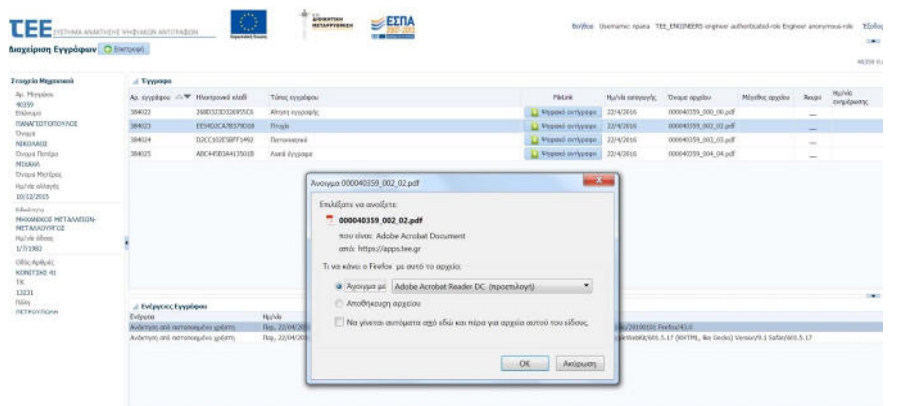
TEE ΣΥΣΤΗΜΑ ΑΝΑΚΤΗΣΗΣ ΨΗΦΙΑΚΩΝ ΑΝΤΙΓΡΑΦΩΝ

ΕΣΠΑ

Βοήθεια Username: npana TEE_ENGINEERS-engineer authenticated-role Engineer anonymous-role Έξοδος

Διαχείριση Εγγράφων Επιστροφή

Στοιχεία Μηχανικού
Αρ. Μητρώου
40359
Επώνυμο
ΠΑΝΑΓΙΩΤΟΠΟΥΛΟΣ
Όνομα
ΝΙΚΟΛΑΟΣ
Όνομα Πατέρα
ΜΙΧΑΗΛ
Όνομα Μητέρας
Ημ/νία ελέγχου
10/12/2015
Ειδικότητα
ΜΗΧΑΝΙΚΟΣ ΜΕΤΑΛΛΕΙΩΝ-ΜΕΤΑΛΛΟΥΡΓΟΣ
Ημ/νία λήψης
1/7/1980
Οδός-Αριθμός
ΚΟΝΙΤΣΗΣ 41
ΤΚ
13231
Πόλη
ΠΕΤΡΟΥΠΟΛΗ

Έγγραφα

| Αρ. εγγράφου | Ηλεκτρονικό κλειδί | Τύπος εγγράφου | FileLink | Ημ/νία εισαγωγής | Όνομα αρχείου | Μέγεθος αρχείου | Άκυρο | Ημ/νία ενημέρωσης |
|---|---|---|---|---|---|---|---|---|
| 384022 | 26B0323D326B93C6 | Αίτηση εγγραφής | Ψηφιακό αντίγραφο | 22/4/2016 | 000040359_000_00.pdf | | — | |
| 384023 | EE54D3CA7B379D08 | Πτυχίο | Ψηφιακό αντίγραφο | 22/4/2016 | 000040359_002_02.pdf | | — | |
| 384024 | D2CC632E5BFF5492 | Πιστοποιητικό | Ψηφιακό αντίγραφο | 22/4/2016 | 000040359_003_03.pdf | | — | |
| 384025 | A8C445B0A4135018 | Λοιπά έγγραφα | Ψηφιακό αντίγραφο | 22/4/2016 | 000040359_004_04.pdf | | — | |

Ενέργειες Εγγράφου
| Ενέργεια | Ημ/νία | |
|---|---|---|
| Ανάκτηση από πιστοποιημένο χρήστη | Παρ, 22/04/20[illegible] | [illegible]/20100101 Firefox/43.0 |
| Ανάκτηση από πιστοποιημένο χρήστη | Παρ, 22/04/20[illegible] | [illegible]eWebKit/601.5.17 (KHTML, like Gecko) Version/9.1 Safari/601.5.17 |

Άνοιγμα 000040359_002_02.pdf

Επιλέξατε να ανοίξετε:
000040359_002_02.pdf
που είναι: Adobe Acrobat Document
από: https://apps.tee.gr

Τι να κάνει ο Firefox με αυτό το αρχείο;
Άνοιγμα με Adobe Acrobat Reader DC (προεπιλογή)
Αποθήκευση αρχείου
Να γίνεται αυτόματα από εδώ και πέρα για αρχεία αυτού του είδους.

OK Ακύρωση